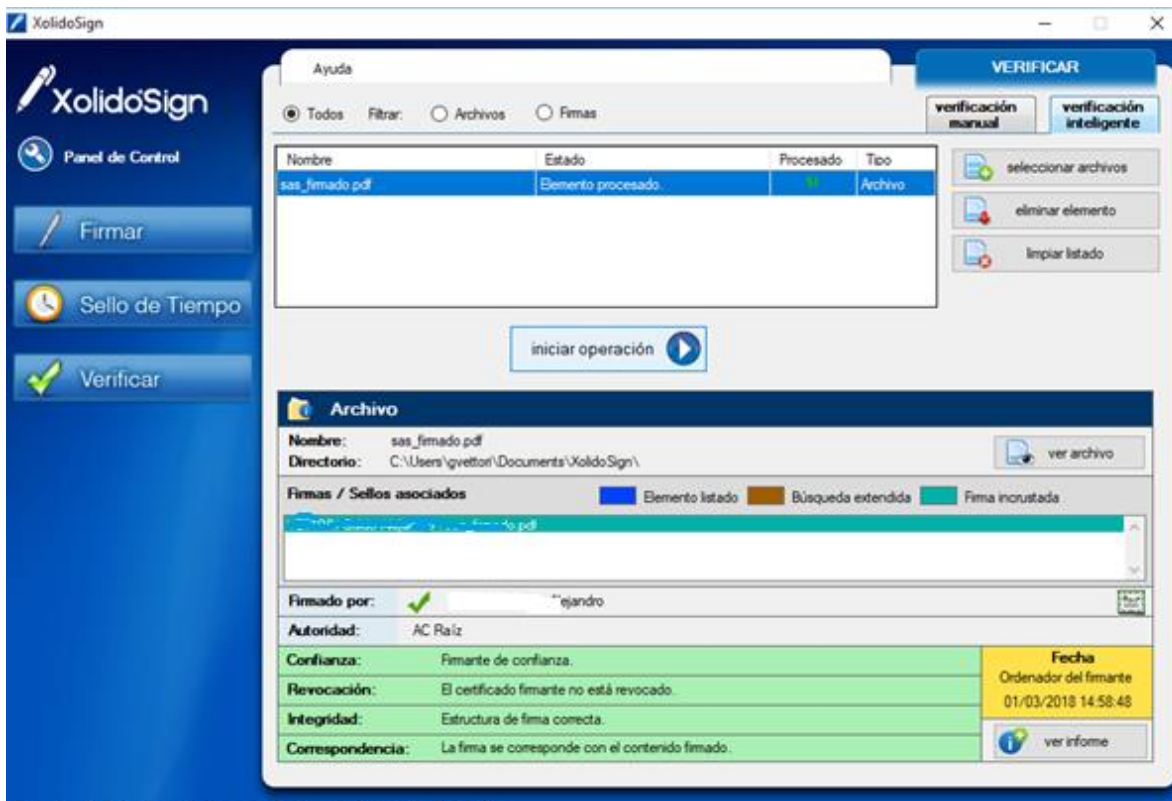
XolidoSign

XolidoSign

Panel de Control

Firmar

Sello de Tiempo

Verificar

Ayuda

VERIFICAR

Todos Filtrar: Archivos Firmas

verificación manual

verificación inteligente

| Nombre | Estado | Procesado | Tipo |
|---|---|---|---|
| sas_firmado.pdf | Elemento procesado. | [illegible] | Archivo |

seleccionar archivos

eliminar elemento

limpiar listado

iniciar operación

Archivo

Nombre: sas_firmado.pdf
Directorio: C:\Users\gvettori\Documents\XolidoSign\

ver archivo

Firmas / Sellos asociados

Elemento listado Búsqueda extendida Firma incrustada

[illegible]do.pdf

Firmado por: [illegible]ejandro

Autoridad: AC Raíz

Confianza: Firmante de confianza.

Revocación: El certificado firmante no está revocado.

Integridad: Estructura de firma correcta.

Correspondencia: La firma se corresponde con el contenido firmado.

Fecha
Ordenador del firmante
01/03/2018 14:58:48

ver informe